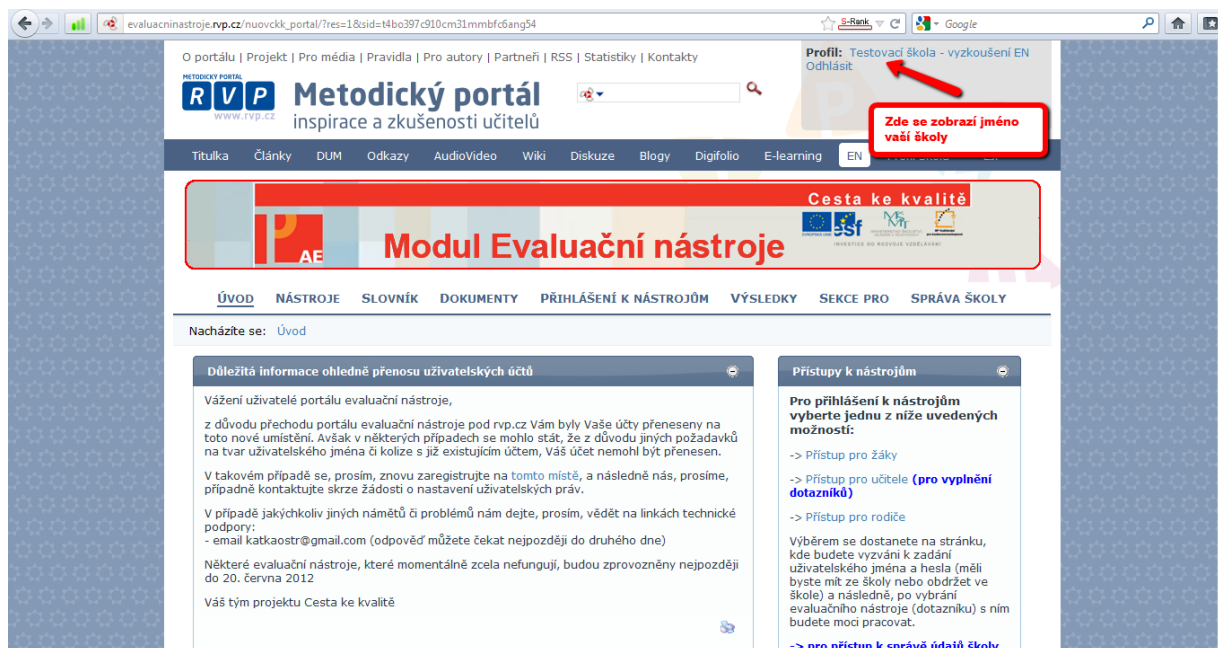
evaluacninastroje.rvp.cz/nuovckk_portal/?res=1&sid=t4bo397c910cm31mmbfc6ang54

S-Rank Google

O portálu | Projekt | Pro média | Pravidla | Pro autory | Partneři | RSS | Statistiky | Kontakty

Profil: Testovací škola - vyzkoušení EN
Odhlásit

METODICKÝ PORTÁL
RVP
www.rvp.cz

Metodický portál
inspirace a zkušenosti učitelů

Zde se zobrazí jméno vaší školy

Titulka Články DUM Odkazy AudioVideo Wiki Diskuze Blogy Digifolio E-learning EN

Cesta ke kvalitě

AE

Modul Evaluační nástroje

INVESTICE DO ROZVOJE VZDĚLÁVÁNÍ

ÚVOD NÁSTROJE SLOVNÍK DOKUMENTY PŘIHLÁŠENÍ K NÁSTROJŮM VÝSLEDKY SEKCE PRO SPRÁVA ŠKOLY

Nacházíte se: Úvod

Důležitá informace ohledně přenosu uživatelských účtů

Vážení uživatelé portálu evaluační nástroje,

z důvodu přechodu portálu evaluační nástroje pod rvp.cz Vám byly Vaše účty přeneseny na toto nové umístění. Avšak v některých případech se mohlo stát, že z důvodu jiných požadavků na tvar uživatelského jména či kolize s již existujícím účtem, Váš účet nemohl být přenesen.

V takovém případě se, prosím, znovu zaregistrujte na tomto místě, a následně nás, prosíme, případně kontaktujte skrze žádosti o nastavení uživatelských práv.

V případě jakýchkoliv jiných námětů či problémů nám dejte, prosím, vědět na linkách technické podpory:
- email katkaostr@gmail.com (odpověď můžete čekat nejpozději do druhého dne)

Některé evaluační nástroje, které momentálně zcela nefungují, budou zprovozněny nejpozději do 20. června 2012

Váš tým projektu Cesta ke kvalitě

Přístupy k nástrojům

Pro přihlášení k nástrojům vyberte jednu z níže uvedených možností:

-> Přístup pro žáky

-> Přístup pro učitele (pro vyplnění dotazníků)

-> Přístup pro rodiče

Výběrem se dostanete na stránku, kde budete vyzváni k zadání uživatelského jména a hesla (měli byste mít ze školy nebo obdržet ve škole) a následně, po vybrání evaluačního nástroje (dotazníku) s ním budete moci pracovat.

-> pro přístup k správě údajů školy